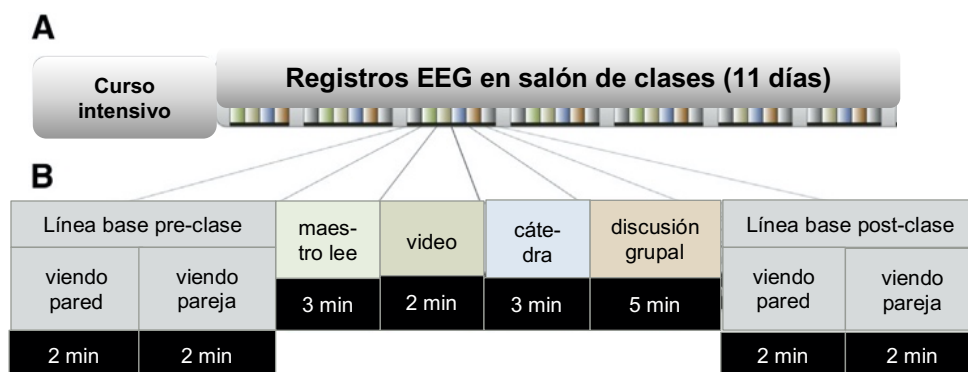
A

Curso intensivo

Registros EEG en salón de clases (11 días)

B

| Línea base pre-clase | | maestro lee | video | cátedra | discusión grupal | Línea base post-clase | |
|---|---|---|---|---|---|---|---|
| viendo pared | viendo pareja | 3 min | 2 min | 3 min | 5 min | viendo pared | viendo pareja |
| 2 min | 2 min | | | | | 2 min | 2 min |